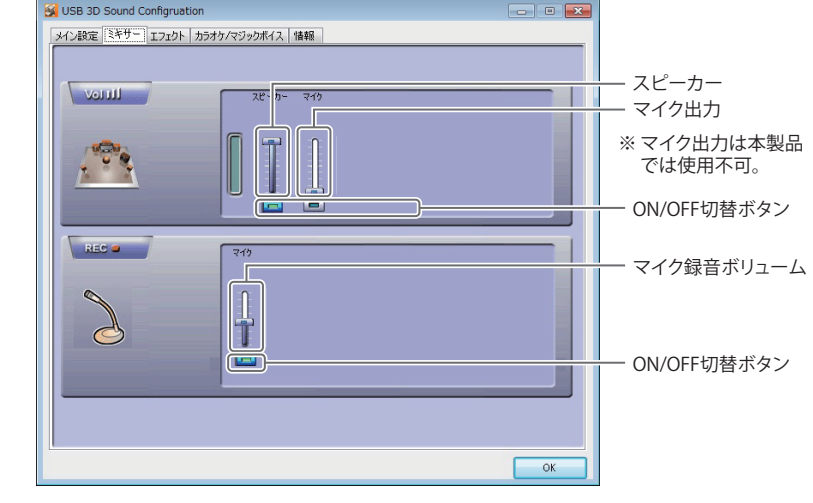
USB 3D Sound Configruation

メイン設定 | ミキサー | エフェクト | カラオケ/マジックボイス | 情報

Vol

スピーカー マイク

REC

マイク

OK

スピーカー
マイク出力
※ マイク出力は本製品では使用不可。
ON/OFF切替ボタン
マイク録音ボリューム
ON/OFF切替ボタン